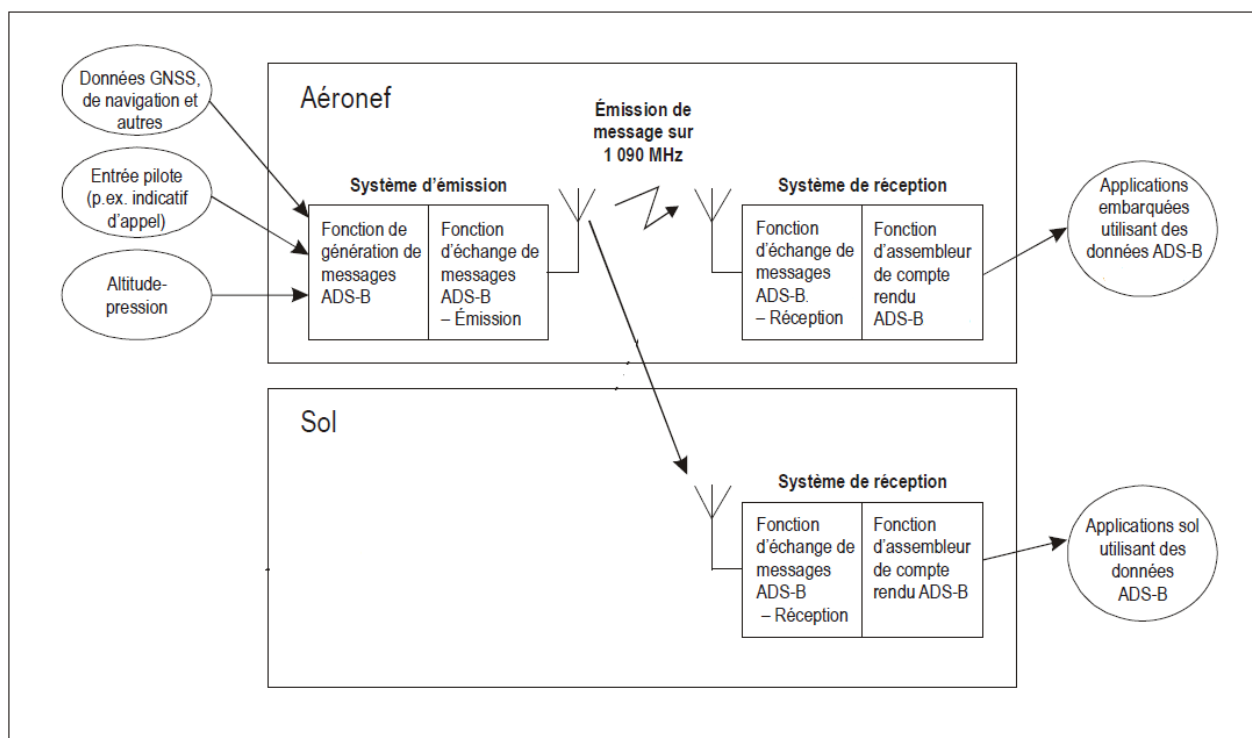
Données GNSS, de navigation et autres

Entrée pilote (p.ex. indicatif d'appel)

Altitude-pression

Aéronef

Émission de message sur 1 090 MHz

Système d'émission

Fonction de génération de messages ADS-B

Fonction d'échange de messages ADS-B – Émission

Système de réception

Fonction d'échange de messages ADS-B. – Réception

Fonction d'assembleur de compte rendu ADS-B

Applications embarquées utilisant des données ADS-B

Sol

Système de réception

Fonction d'échange de messages ADS-B – Réception

Fonction d'assembleur de compte rendu ADS-B

Applications sol utilisant des données ADS-B